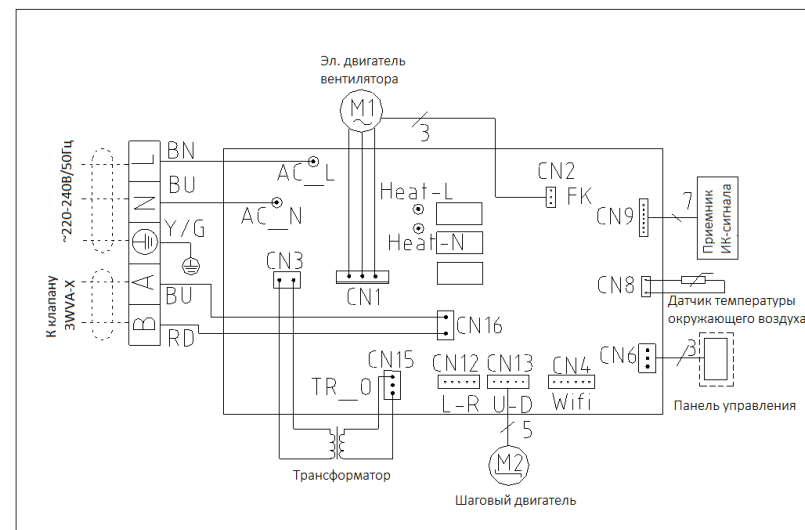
Эл. двигатель вентилятора

M1

3

~220-240В/50Гц

L BN

N BU

Y/G

AC_L

AC_N

Heat-L

Heat-N

CN2

FK

CN9

7

Приемник ИК-сигнала

К клапану 3WVA-X

A BU

B RD

CN3

CN1

CN8

Датчик температуры окружающего воздуха

CN16

CN15

TR_O

CN12

L-R

CN13

U-D

CN4

Wifi

CN6

3

Панель управления

5

M2

Трансформатор

Шаговый двигатель